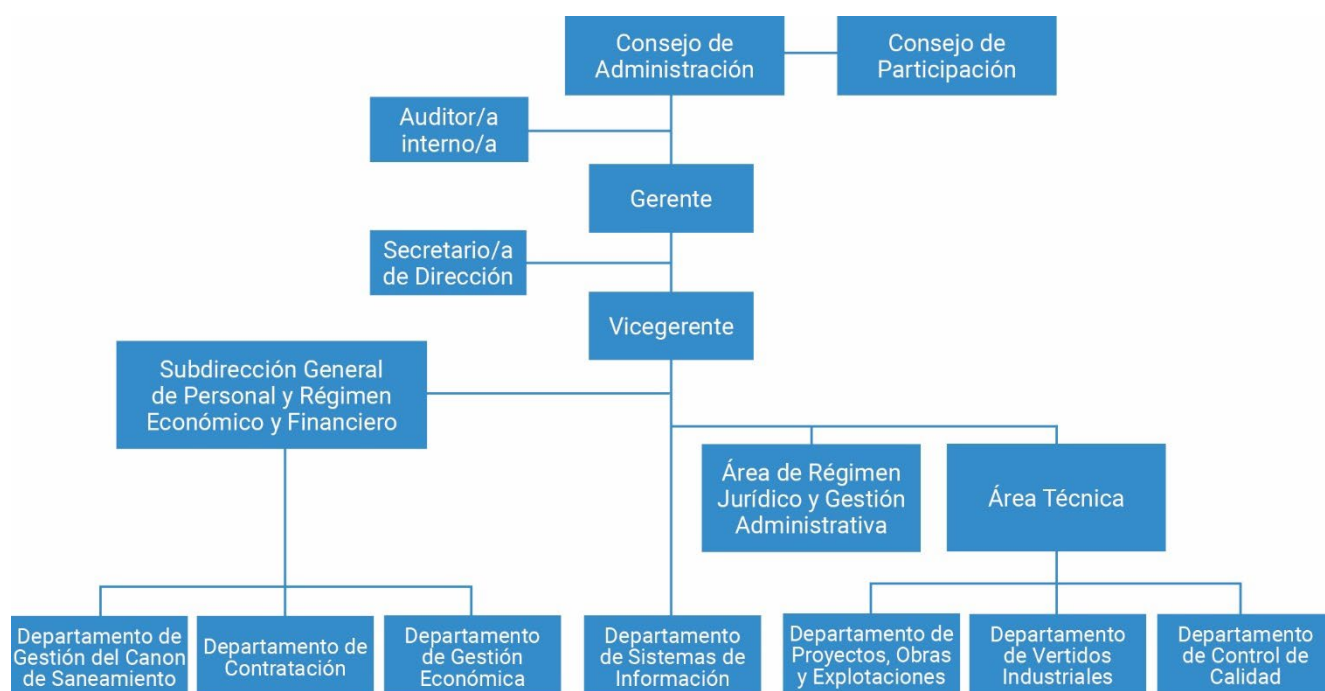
Consejo de Administración

Consejo de Participación

Auditor/a interno/a

Gerente

Secretario/a de Dirección

Vicegerente

Subdirección General de Personal y Régimen Económico y Financiero

Área de Régimen Jurídico y Gestión Administrativa

Área Técnica

Departamento de Gestión del Canon de Saneamiento

Departamento de Contratación

Departamento de Gestión Económica

Departamento de Sistemas de Información

Departamento de Proyectos, Obras y Explotaciones

Departamento de Vertidos Industriales

Departamento de Control de Calidad